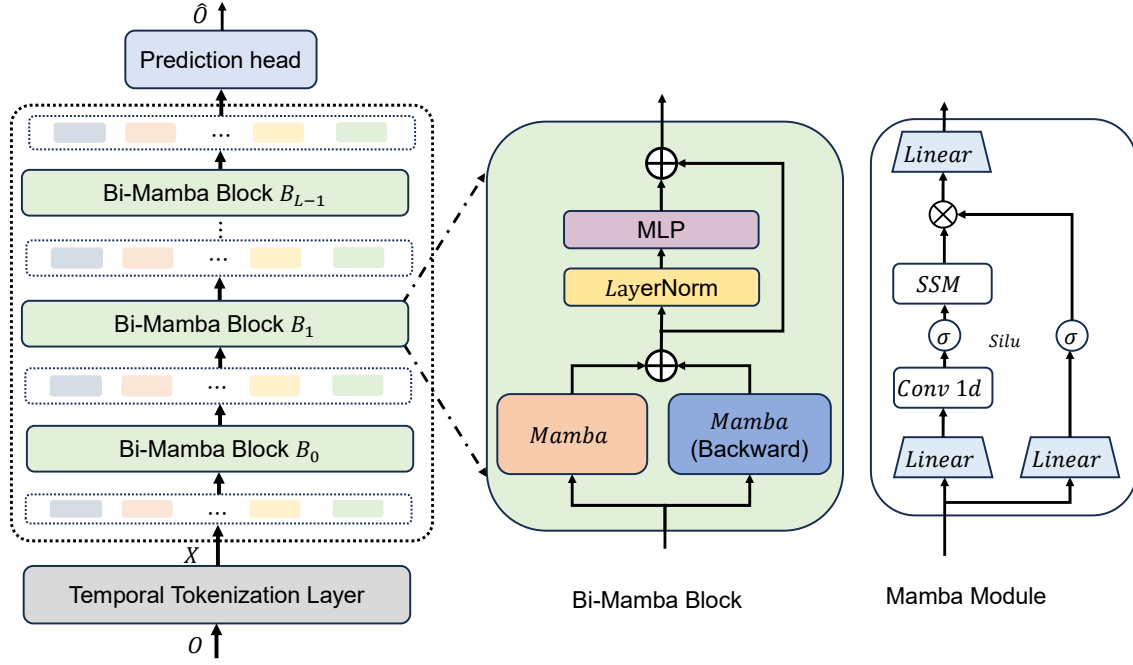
$\hat{O}$

Prediction head

…

Bi-Mamba Block $B_{L-1}$

⋮

…

Bi-Mamba Block $B_1$

…

Bi-Mamba Block $B_0$

…

$X$

Temporal Tokenization Layer

$O$

MLP

$LayerNorm$

$Mamba$

$Mamba$ (Backward)

Bi-Mamba Block

$Linear$

$SSM$

$\sigma$

$Silu$

$\sigma$

$Conv\ 1d$

$Linear$

$Linear$

Mamba Module